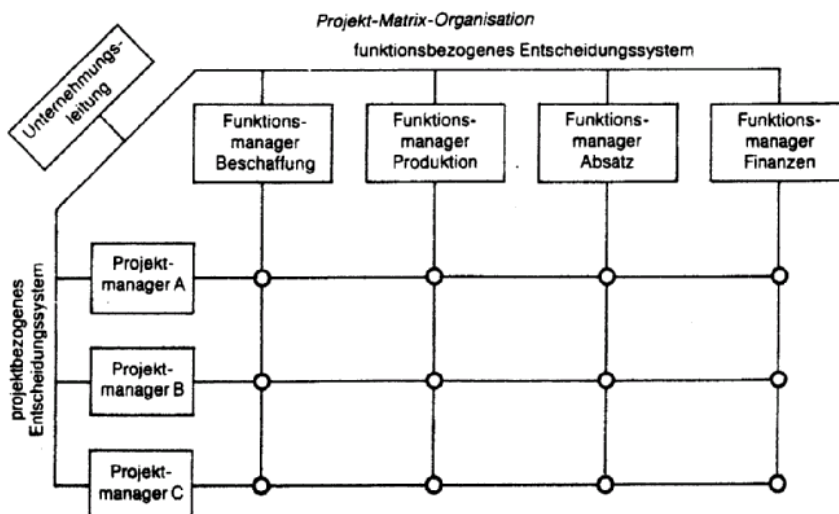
Projekt-Matrix-Organisation

funktionsbezogenes Entscheidungssystem

Unternehmungsleitung

Funktionsmanager Beschaffung

Funktionsmanager Produktion

Funktionsmanager Absatz

Funktionsmanager Finanzen

projektbezogenes Entscheidungssystem

Projektmanager A

Projektmanager B

Projektmanager C